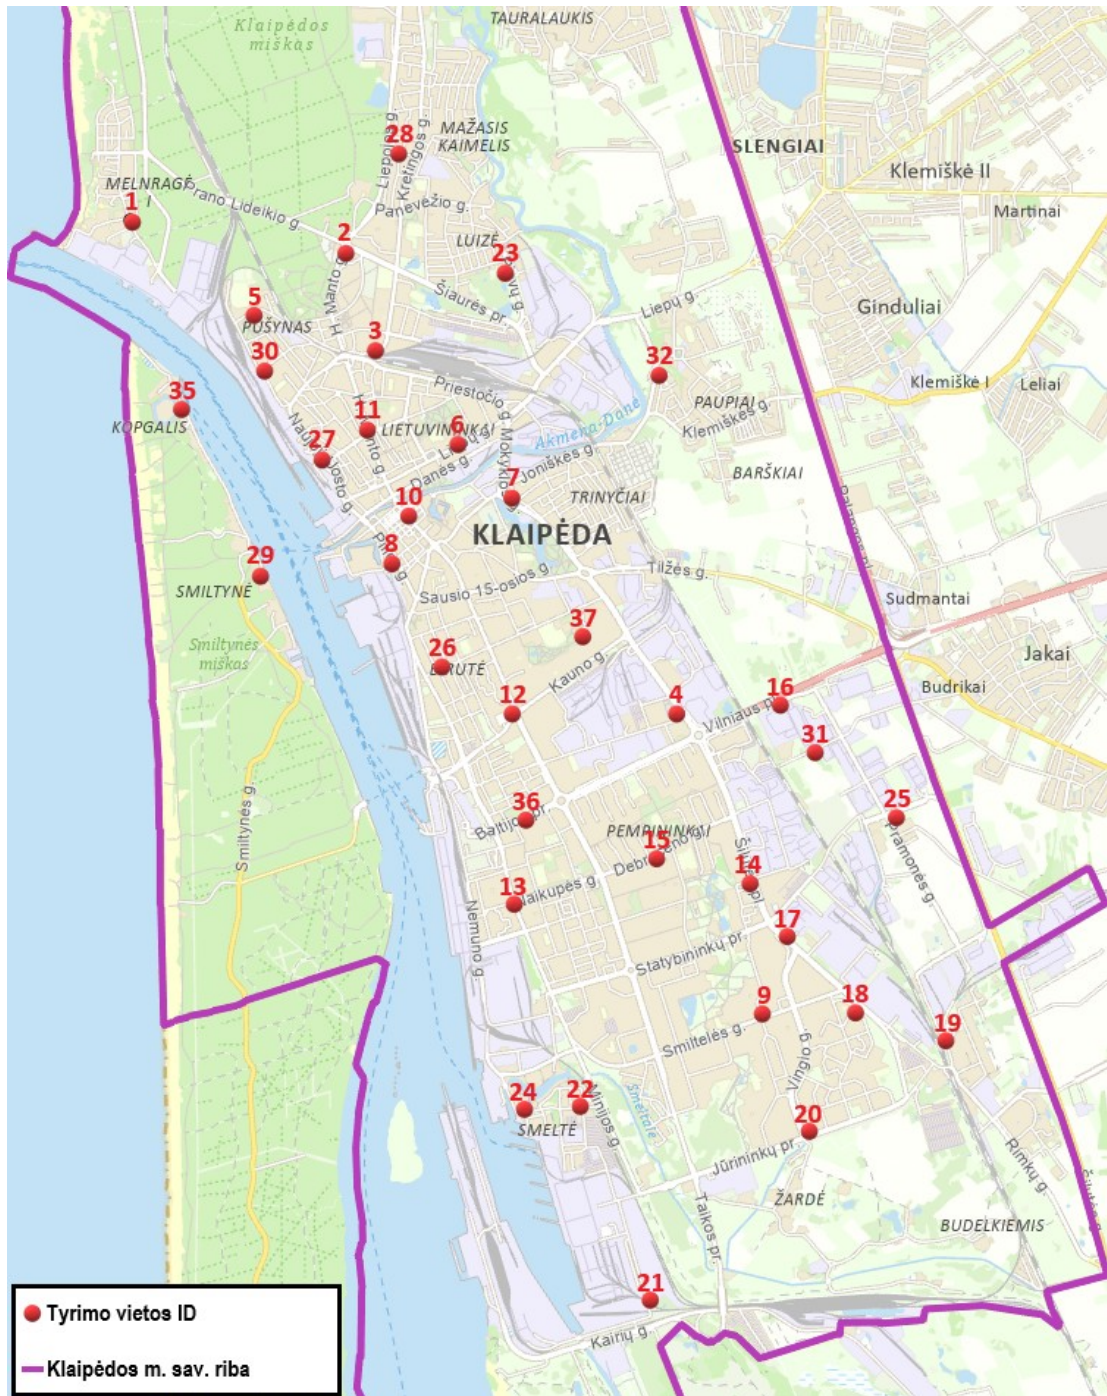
Klaipėdos miškas
TAURALAUKIS
MAŽASIS KAIMELIS
SLENGIAI
Klemiškė II
Martinai
MELNRAGĖ
1
Irano Lideikio g.
28
Liepojos g.
Kretingos g.
Panevėžio g.
2
LUIZĖ
23
Šiaurės pr.
Liepų g.
5
PUŠYNAS
H. Manto g.
3
Gindulai
30
32
Klemiškė I
Leliai
35
KOPGALIS
Priestočio g.
11
6
LIETUVININKAI
PAUPIAI
Klemiškės g.
Akmena-Danė
27
Naujoji Uosto g.
Danės g.
Mokyklos g.
Joniškės g.
7
BARŠKIAI
TRINYČIAI
10
KLAIPĖDA
8
29
SMILTYNĖ
Sausio 15-osios g.
Tilžės g.
Sudmantai
Smiltynės miškas
37
26
BURĖ
Jakai
Kauno g.
16
Budrikai
12
4
Vilniaus pl.
31
25
Smiltynės g.
36
Baltijos pr.
PEMPININKAI
15
Debreceno g.
Pramonės g.
14
Šilutės pl.
13
Naikupės g.
17
Nemuno g.
Statybininkų pr.
9
18
19
Smiltelės g.
Vingio g.
24
22
Minijos g.
SMELTĖ
Smeltalė
20
Jūrininkų pr.
ŽARDĖ
Taikos pr.
Rimkų g.
BUDELKIEMIS
21
Kairių g.
Tyrimo vietos ID
Klaipėdos m. sav. riba